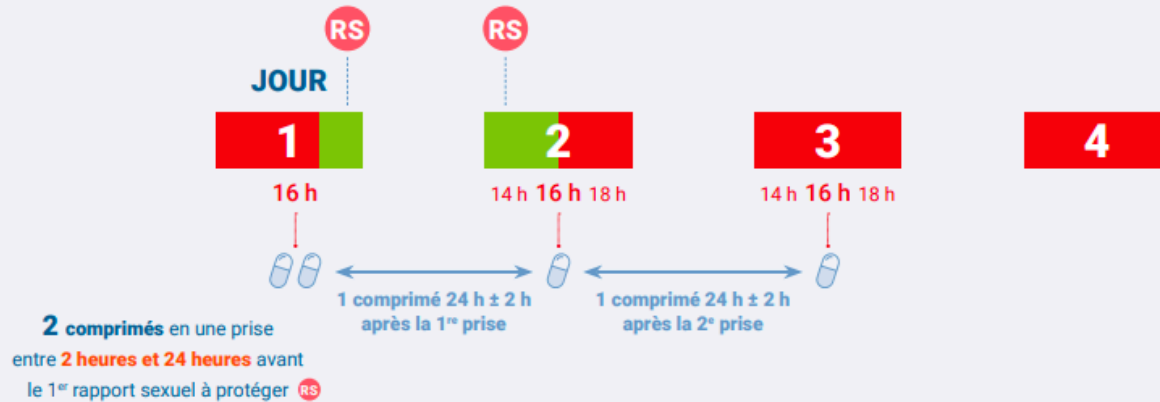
RS

RS

JOUR

1

2

3

4

16 h

14 h 16 h 18 h

14 h 16 h 18 h

1 comprimé 24 h ± 2 h après la 1$^{re}$ prise

1 comprimé 24 h ± 2 h après la 2$^{e}$ prise

2 comprimés en une prise entre 2 heures et 24 heures avant le 1$^{er}$ rapport sexuel à protéger RS